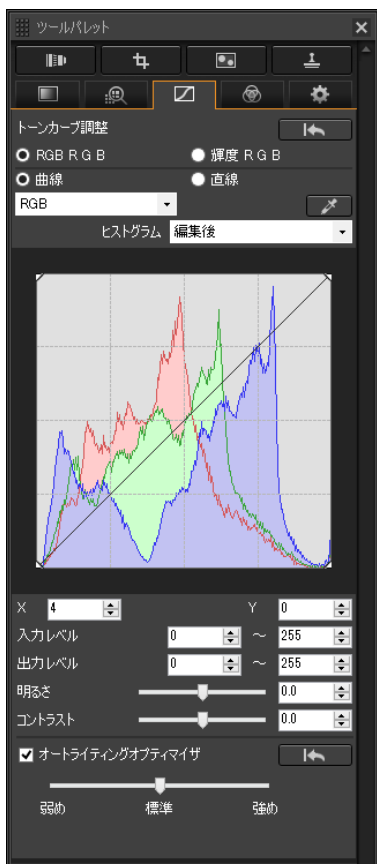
ツールパレット

トーンカーブ調整

RGB R G B

輝度 R G B

曲線

直線

RGB

ヒストグラム 編集後

X 4

Y 0

入力レベル 0 ~ 255

出力レベル 0 ~ 255

明るさ 0.0

コントラスト 0.0

オートライティングオプティマイザ

弱め 標準 強め